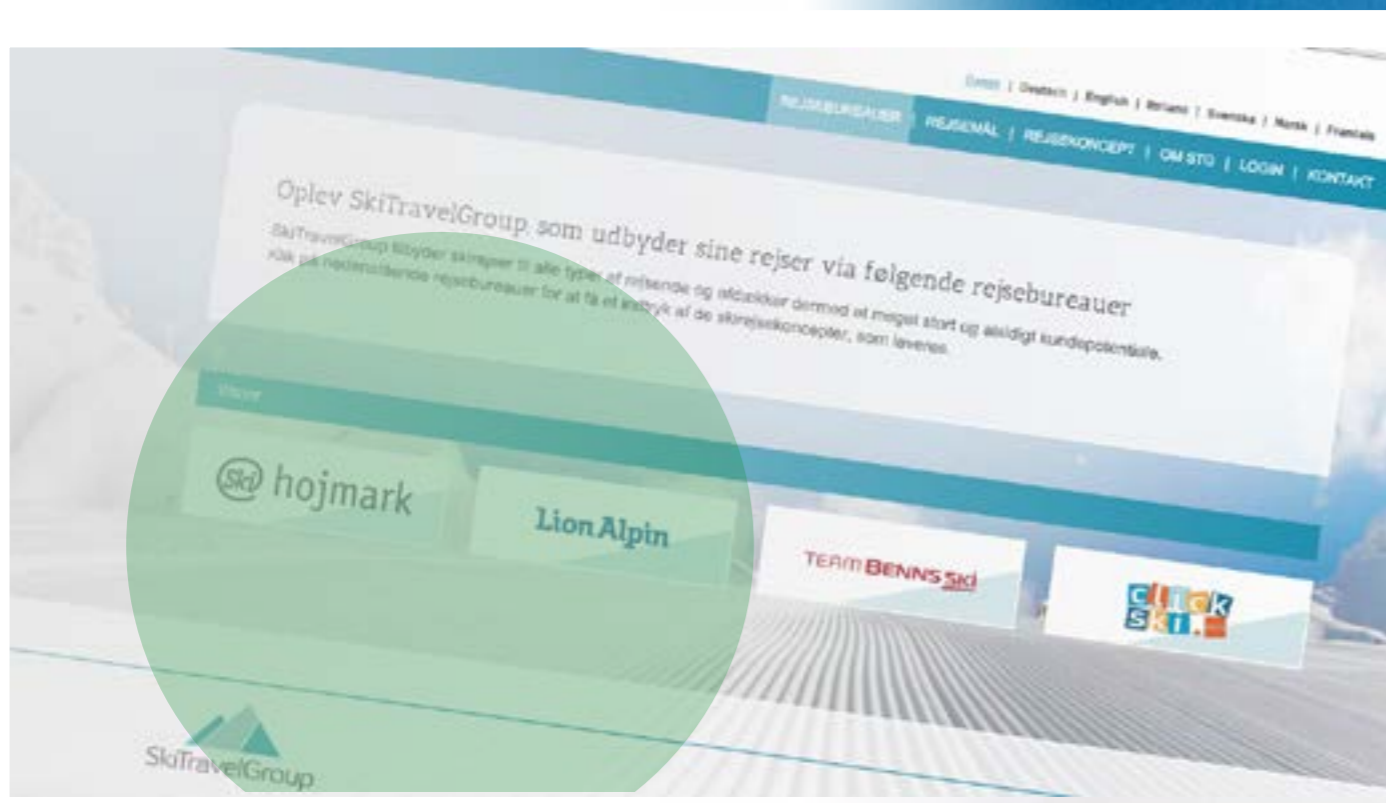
Dansk | Deutsch | English | Italiano | Svenska | Norsk | Français

REJSEBUREAUER | REJSEMÅL | REJSEKONCEPT | OM STG | LOGIN | KONTAKT

Oplev SkiTravelGroup, som udbyder sine rejser via følgende rejsebureauer

SkiTravelGroup tilbyder skirejser til alle typer af rejsende og afdækker dermed et meget stort og alsidigt kundepotentiale. Klik på nedenstående rejsebureauer for at få et indtryk af de skirejsekoncepter, som leveres.

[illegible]

Ski hojmark

Lion Alpin

TEAM BENNS Ski

click ski

SkiTravelGroup